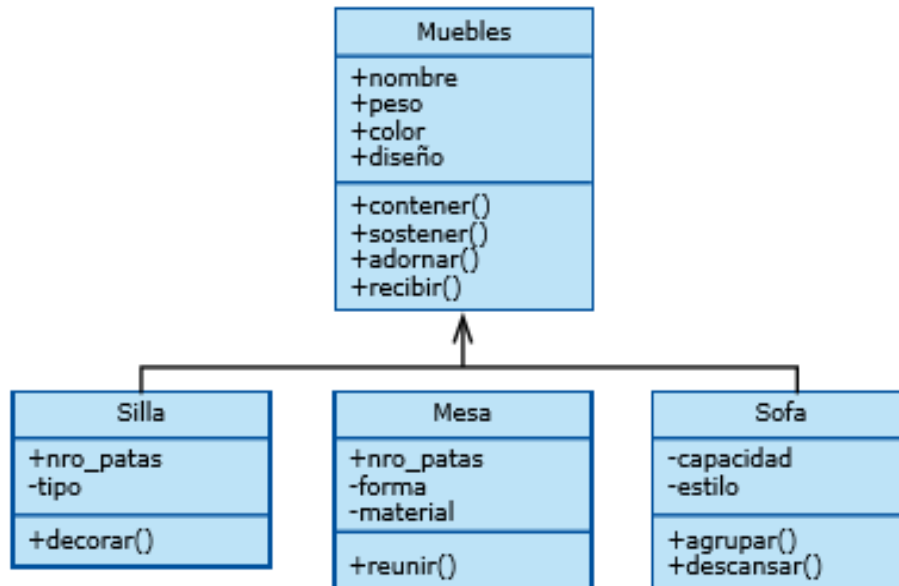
Muebles

+nombre
+peso
+color
+diseño

+contener()
+sostener()
+adornar()
+recibir()

Silla

+nro_patas
-tipo

+decorar()

Mesa

+nro_patas
-forma
-material

+reunir()

Sofa

-capacidad
-estilo

+agrupar()
+descansar()